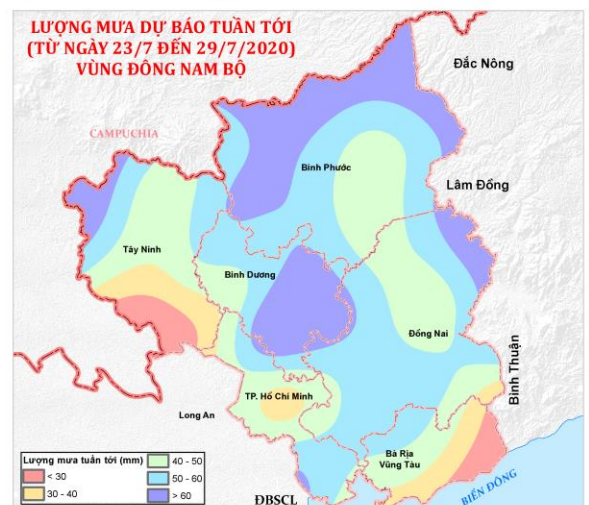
LƯỢNG MƯA DỰ BÁO TUẦN TỚI
(TỪ NGÀY 23/7 ĐẾN 29/7/2020)
VÙNG ĐÔNG NAM BỘ

Đắc Nông
CAMPUCHIA
Bình Phước
Lâm Đồng
Tây Ninh
Bình Dương
Đồng Nai
Bình Thuận
Long An
TP. Hồ Chí Minh
Bà Rịa
Vũng Tàu
ĐBSCL
BIỂN ĐÔNG

Lượng mưa tuần tới (mm)
< 30
30 - 40
40 - 50
50 - 60
> 60